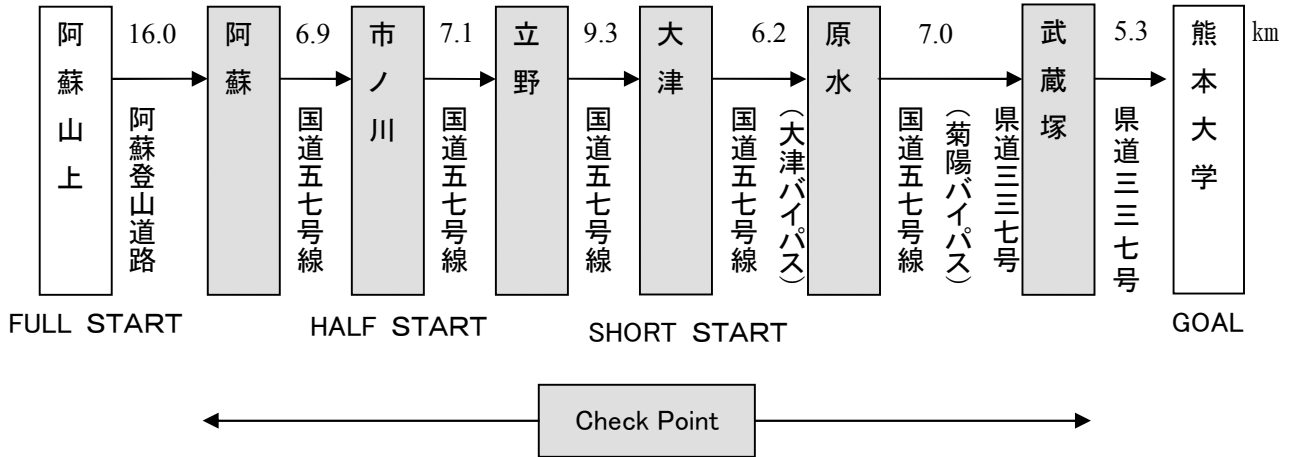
阿蘇山上 16.0 阿蘇登山道路 阿蘇 6.9 国道五七号線 市ノ川 7.1 国道五七号線 立野 9.3 国道五七号線 大津 6.2 国道五七号線（大津バイパス） 原水 7.0 国道五七号線（菊陽バイパス）県道三三七号 武蔵塚 5.3 県道三三七号 熊本大学 km

FULL START HALF START SHORT START GOAL

Check Point